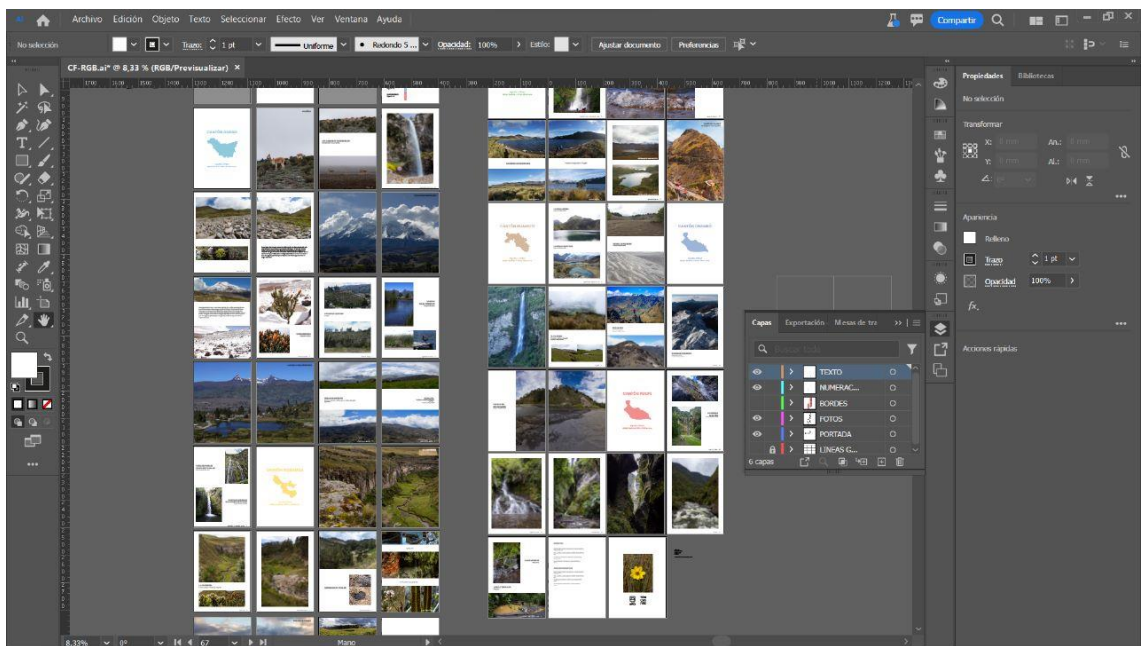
Archivo Edición Objeto Texto Seleccionar Efecto Ver Ventana Ayuda

Compartir

No selección

Trazo: 1 pt

Uniforme

Redondo 5...

Opacidad: 100%

Estilo:

Ajustar documento

Preferencias

CF-RGB.ai* @ 8,33 % (RGB/Previsualizar) ×

Propiedades Bibliotecas

No selección

Transformar

X:

Y:

An.:

Al.:

Apariencia

Relleno

Trazo 1 pt

Opacidad 100%

fx.

Acciones rápidas

Capas Exportación Mesas de tra

TEXTO

NUMERAC...

BORDES

FOTOS

PORTADA

LINEAS G...

6 capas

8,33% 0° 67 Mano